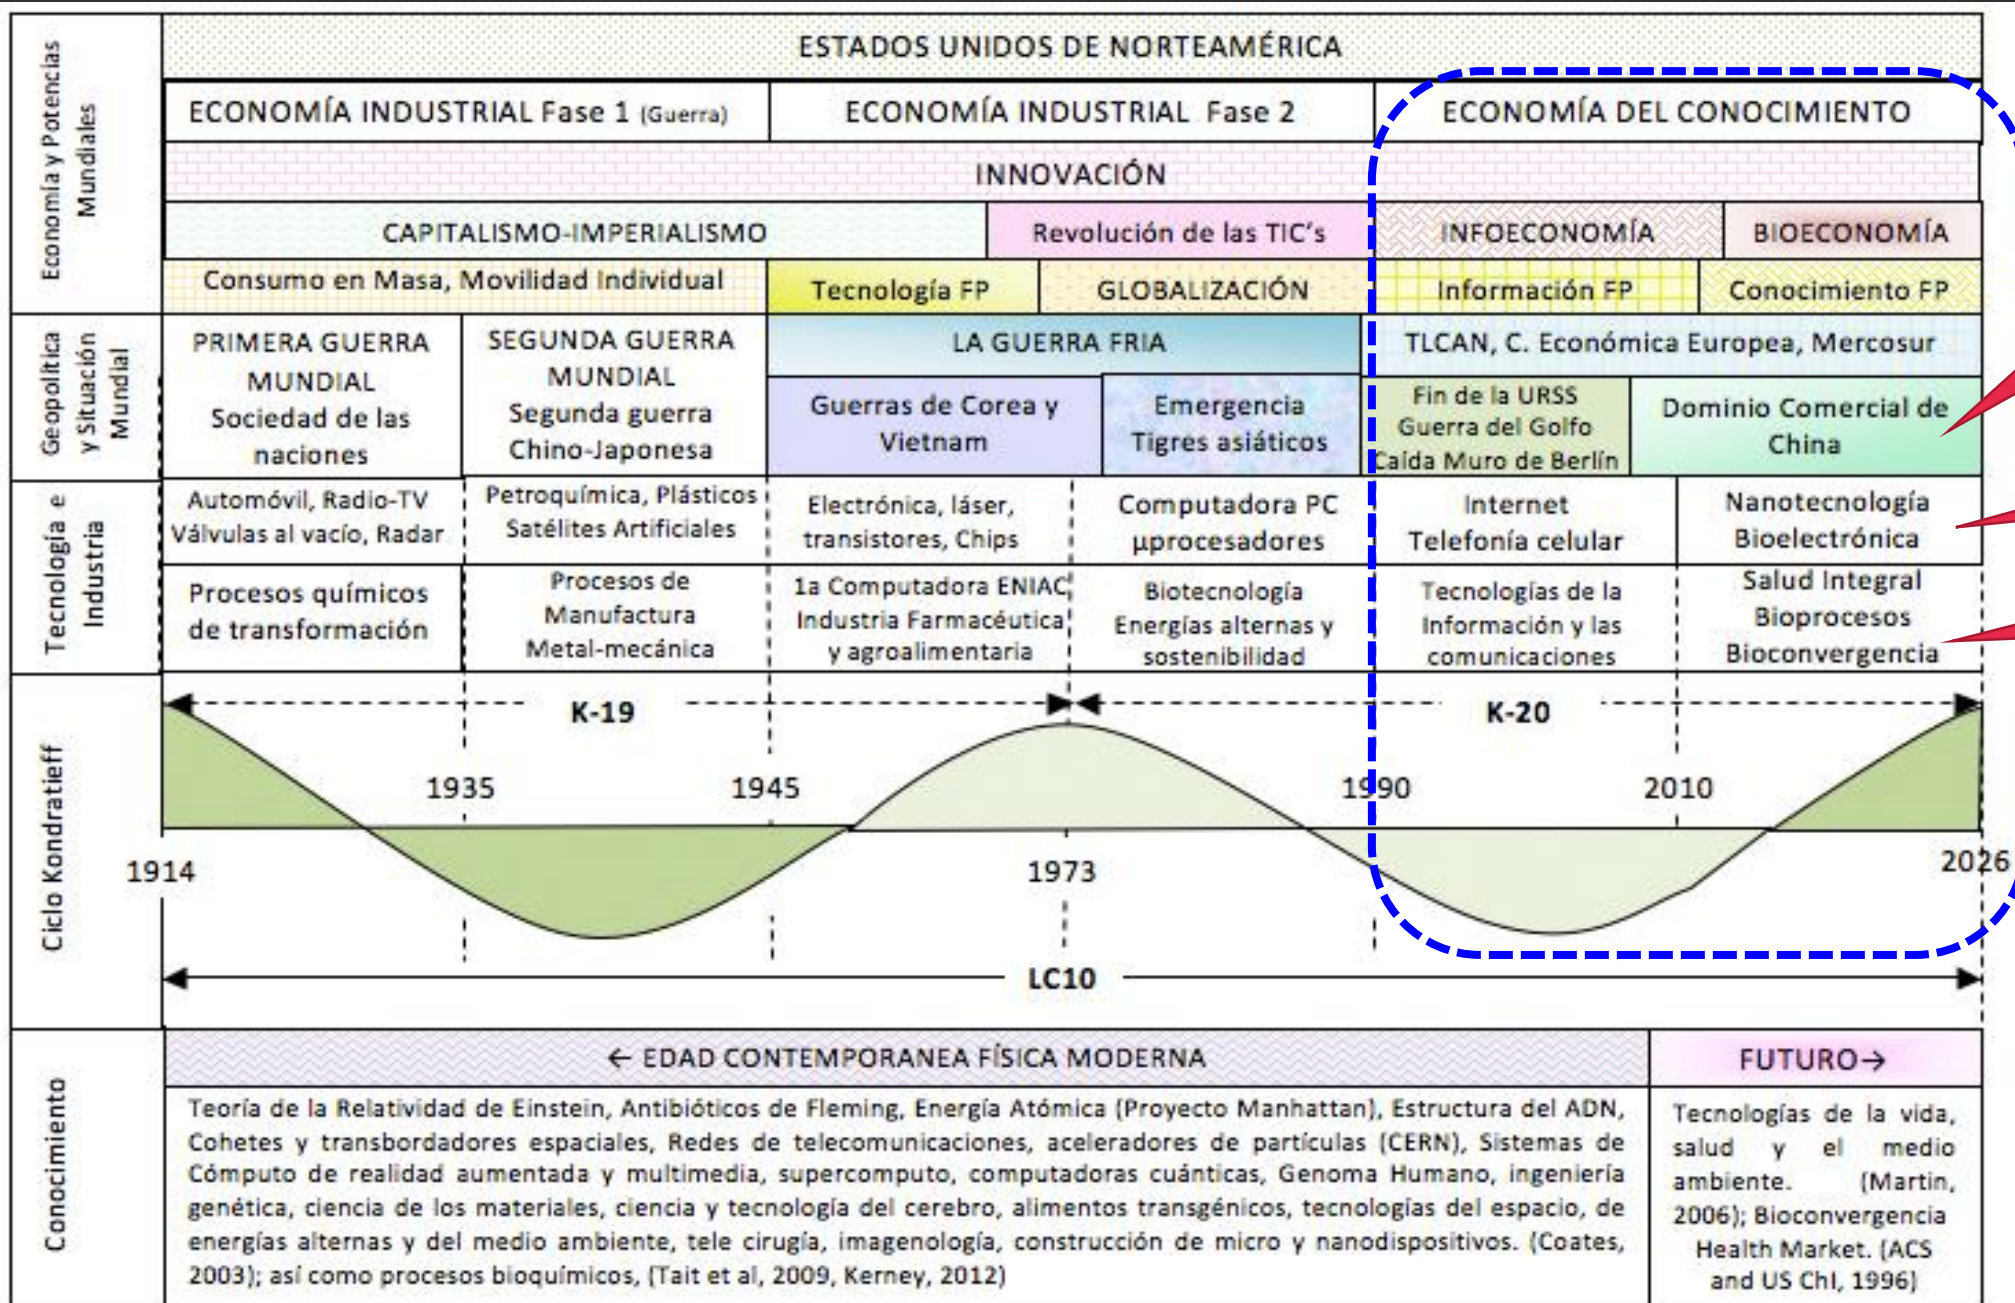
Economía y Potencias Mundiales

ESTADOS UNIDOS DE NORTEAMÉRICA

| ECONOMÍA INDUSTRIAL Fase 1 (Guerra) | ECONOMÍA INDUSTRIAL Fase 2 | ECONOMÍA DEL CONOCIMIENTO |
|---|---|---|

INNOVACIÓN

CAPITALISMO-IMPERIALISMO | Revolución de las TIC's | INFOECONOMÍA | BIOECONOMÍA

Consumo en Masa, Movilidad Individual | Tecnología FP | GLOBALIZACIÓN | Información FP | Conocimiento FP

Geopolítica y Situación Mundial

PRIMERA GUERRA MUNDIAL Sociedad de las naciones | SEGUNDA GUERRA MUNDIAL Segunda guerra Chino-Japonesa | LA GUERRA FRIA | TLCAN, C. Económica Europea, Mercosur

Guerras de Corea y Vietnam | Emergencia Tigres asiáticos | Fin de la URSS Guerra del Golfo Caída Muro de Berlín | Dominio Comercial de China

Tecnología e Industria

Automóvil, Radio-TV Válvulas al vacío, Radar | Petroquímica, Plásticos Satélites Artificiales | Electrónica, láser, transistores, Chips | Computadora PC µprocesadores | Internet Telefonía celular | Nanotecnología Bioelectrónica

Procesos químicos de transformación | Procesos de Manufactura Metal-mecánica | 1a Computadora ENIAC Industria Farmacéutica y agroalimentaria | Biotecnología Energías alternas y sostenibilidad | Tecnologías de la Información y las comunicaciones | Salud Integral Bioprocesos Bioconvergencia

Ciclo Kondratieff

K-19

K-20

1935

1945

1990

2010

1914

1973

2026

LC10

Conocimiento

← EDAD CONTEMPORANEA FÍSICA MODERNA

FUTURO→

Teoría de la Relatividad de Einstein, Antibióticos de Fleming, Energía Atómica (Proyecto Manhattan), Estructura del ADN, Cohetes y transbordadores espaciales, Redes de telecomunicaciones, aceleradores de partículas (CERN), Sistemas de Cómputo de realidad aumentada y multimedia, supercomputo, computadoras cuánticas, Genoma Humano, ingeniería genética, ciencia de los materiales, ciencia y tecnología del cerebro, alimentos transgénicos, tecnologías del espacio, de energías alternas y del medio ambiente, tele cirugía, imagenología, construcción de micro y nanodispositivos. (Coates, 2003); así como procesos bioquímicos, (Tait et al, 2009, Kerney, 2012)

Tecnologías de la vida, salud y el medio ambiente. (Martin, 2006); Bioconvergencia Health Market. (ACS and US ChI, 1996)